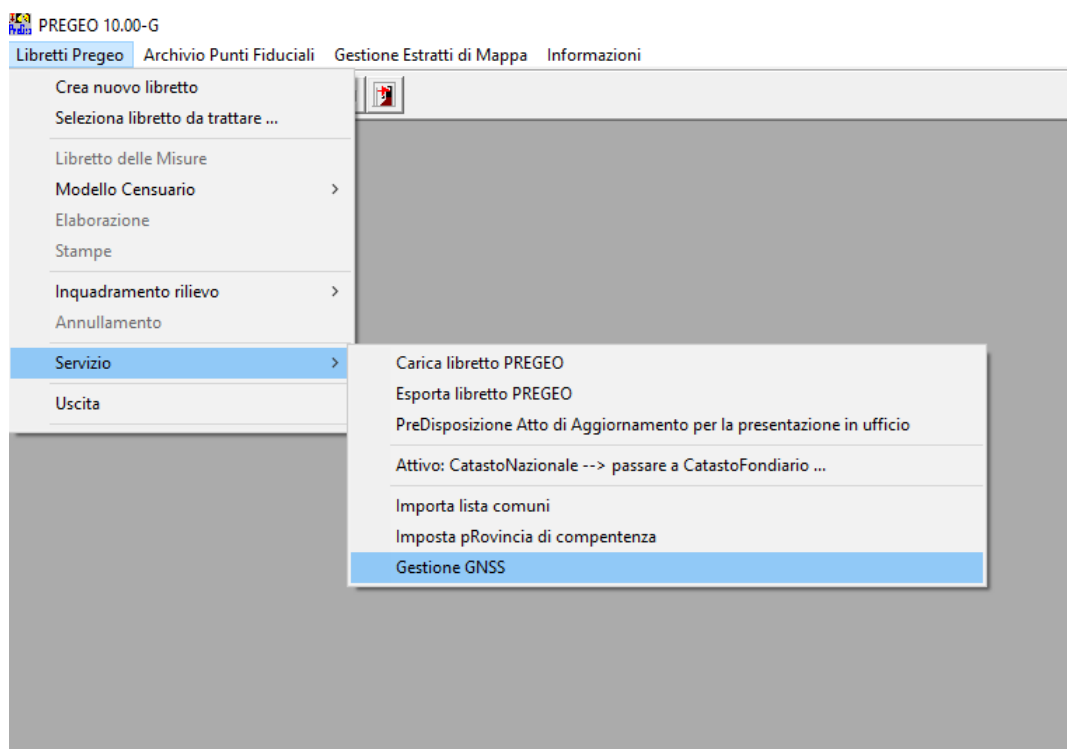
PREGEO 10.00-G

Libretti Pregeo Archivio Punti Fiduciali Gestione Estratti di Mappa Informazioni

Crea nuovo libretto
Seleziona libretto da trattare ...
Libretto delle Misure
Modello Censuario >
Elaborazione
Stampe
Inquadramento rilievo >
Annullamento
Servizio >
Uscita

Carica libretto PREGEO
Esporta libretto PREGEO
PreDisposizione Atto di Aggiornamento per la presentazione in ufficio
Attivo: CatastoNazionale --> passare a CatastoFondiario ...
Importa lista comuni
Imposta pRovincia di compentenza
Gestione GNSS